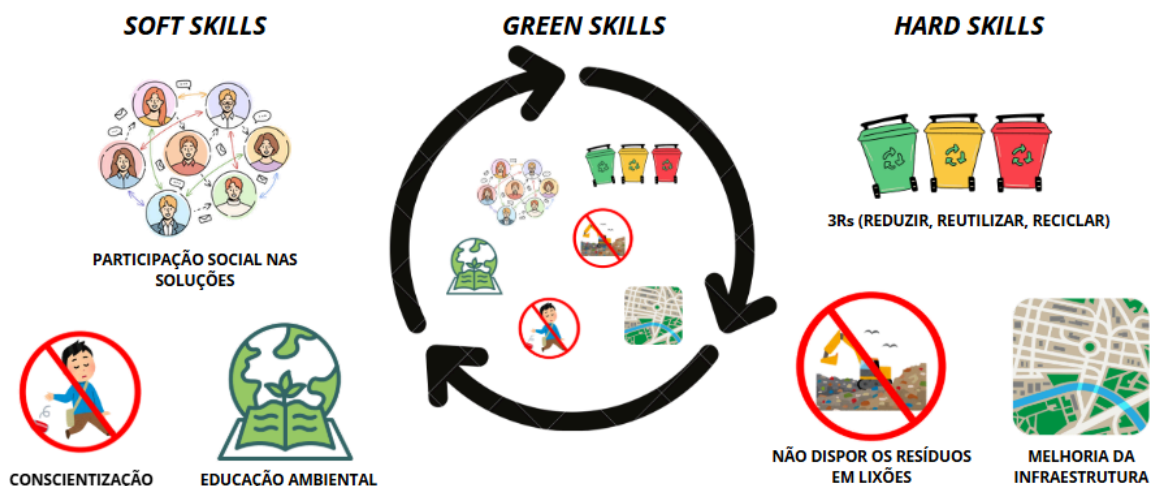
SOFT SKILLS

GREEN SKILLS

HARD SKILLS

PARTICIPAÇÃO SOCIAL NAS SOLUÇÕES

3Rs (REDUZIR, REUTILIZAR, RECICLAR)

CONSCIENTIZAÇÃO

EDUCAÇÃO AMBIENTAL

NÃO DISPOR OS RESÍDUOS EM LIXÕES

MELHORIA DA INFRAESTRUTURA